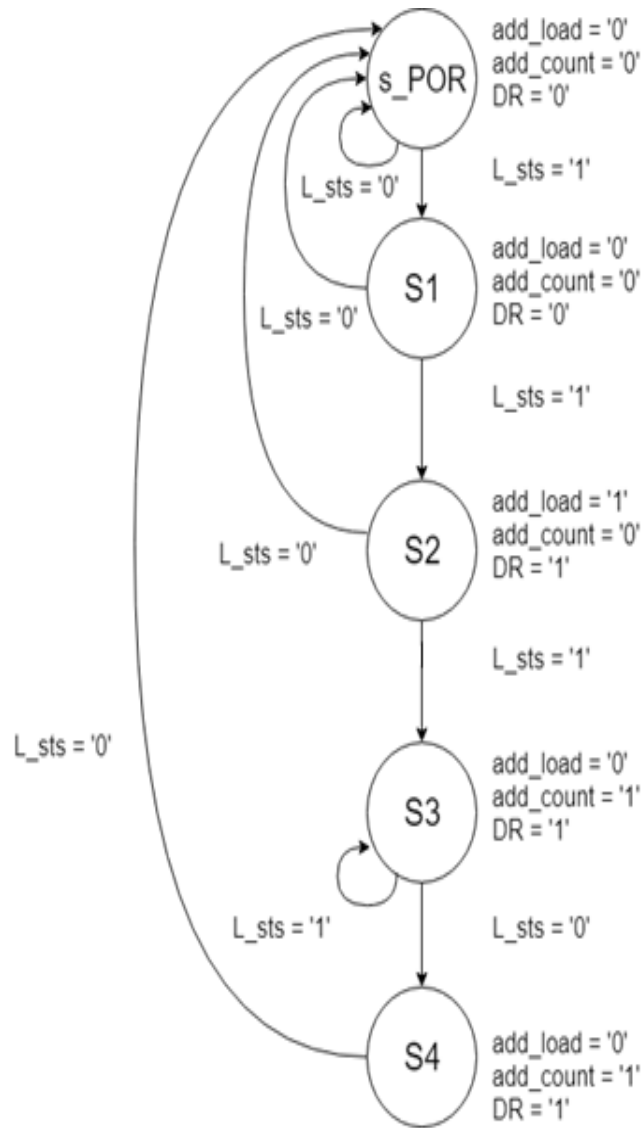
s_POR
add_load = '0'
add_count = '0'
DR = '0'

L_sts = '0'

L_sts = '1'

S1
add_load = '0'
add_count = '0'
DR = '0'

L_sts = '0'

L_sts = '1'

S2
add_load = '1'
add_count = '0'
DR = '1'

L_sts = '0'

L_sts = '1'

L_sts = '0'

S3
add_load = '0'
add_count = '1'
DR = '1'

L_sts = '1'

L_sts = '0'

S4
add_load = '0'
add_count = '1'
DR = '1'